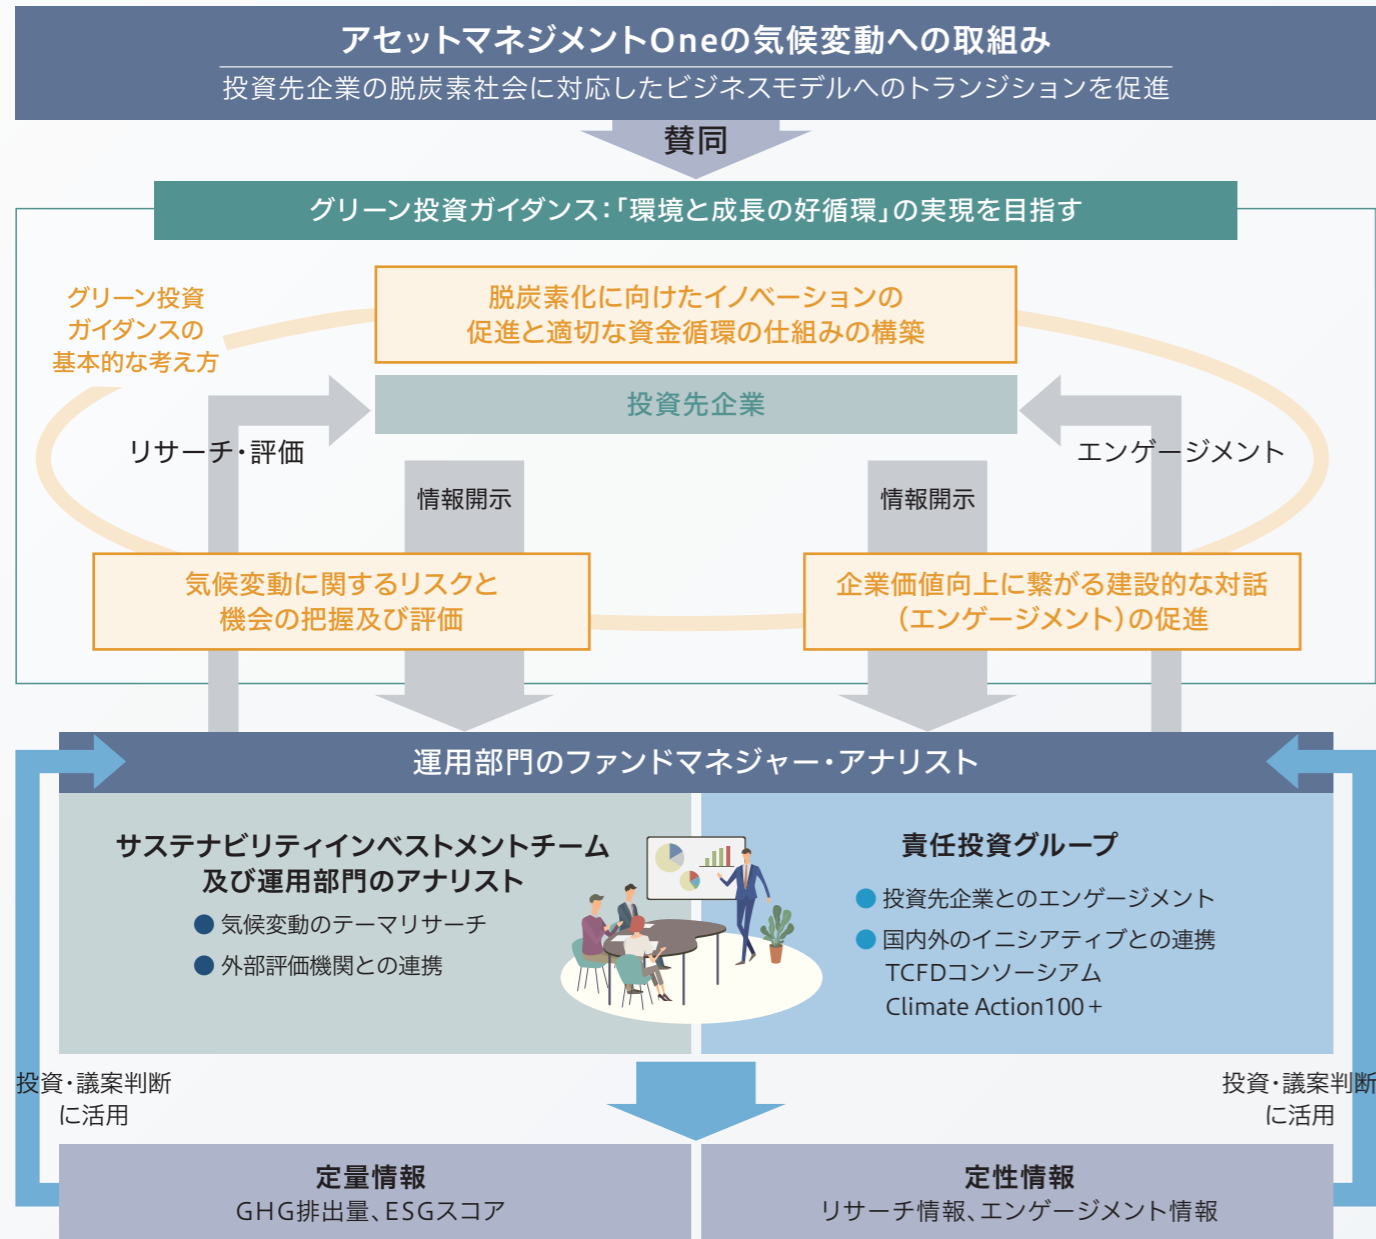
アセットマネジメントOneの気候変動への取組み
投資先企業の脱炭素社会に対応したビジネスモデルへのトランジションを促進

賛同

グリーン投資ガイダンス:「環境と成長の好循環」の実現を目指す

グリーン投資ガイダンスの基本的な考え方

脱炭素化に向けたイノベーションの促進と適切な資金循環の仕組みの構築

投資先企業

リサーチ・評価

エンゲージメント

情報開示

情報開示

気候変動に関するリスクと機会の把握及び評価

企業価値向上に繋がる建設的な対話(エンゲージメント)の促進

運用部門のファンドマネジャー・アナリスト

サステナビリティインベストメントチーム及び運用部門のアナリスト
● 気候変動のテーマリサーチ
● 外部評価機関との連携

責任投資グループ
● 投資先企業とのエンゲージメント
● 国内外のイニシアティブとの連携
TCFDコンソーシアム
Climate Action100+

投資・議案判断に活用

投資・議案判断に活用

定量情報
GHG排出量、ESGスコア

定性情報
リサーチ情報、エンゲージメント情報